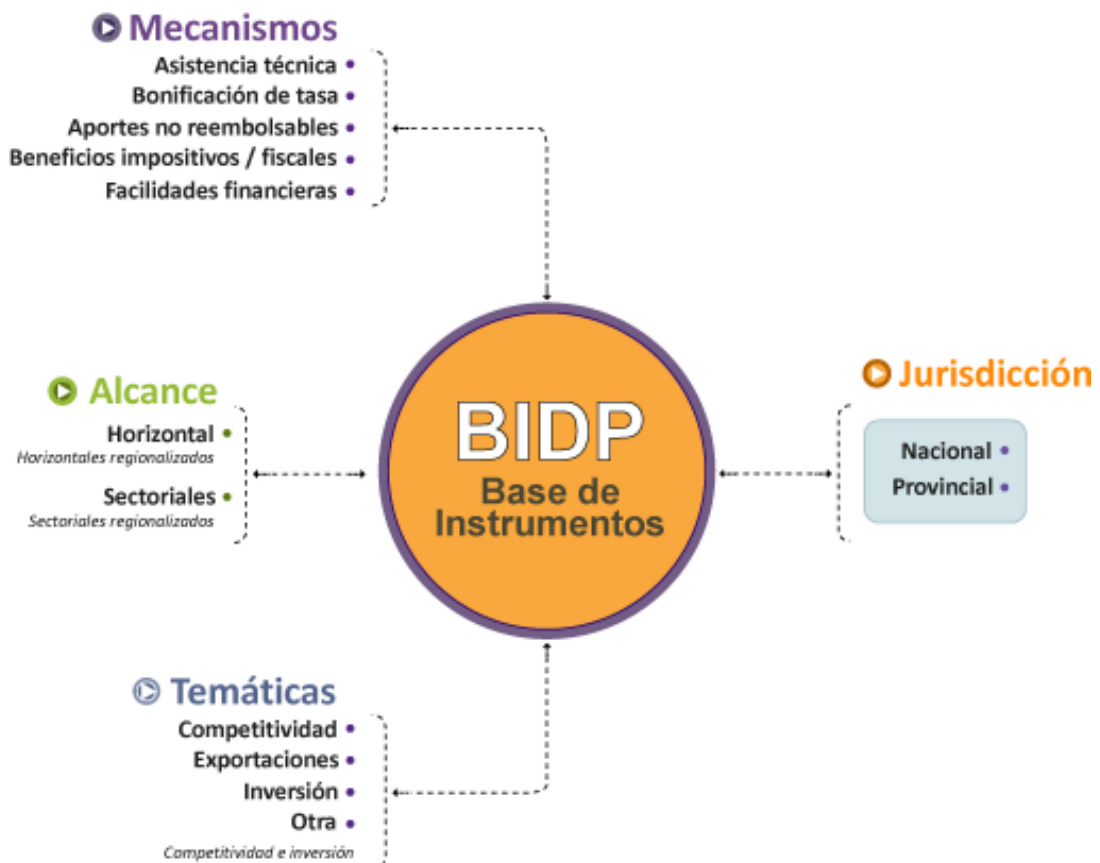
Mecanismos

Asistencia técnica
Bonificación de tasa
Aportes no reembolsables
Beneficios impositivos / fiscales
Facilidades financieras

Alcance

Horizontal
Horizontales regionalizados
Sectoriales
Sectoriales regionalizados

BIDP
Base de Instrumentos

Jurisdicción

Nacional
Provincial

Temáticas

Competitividad
Exportaciones
Inversión
Otra
Competitividad e inversión